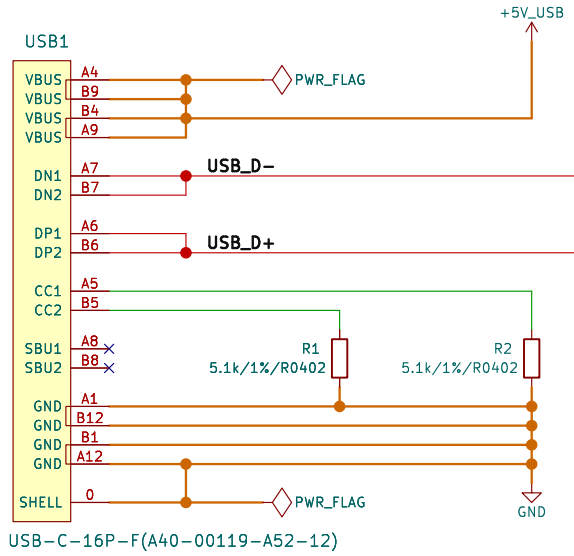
+5V_USB

USB1

VBUS A4
VBUS B9
VBUS B4
VBUS A9

PWR_FLAG

DN1 A7
DN2 B7

USB_D−

DP1 A6
DP2 B6

USB_D+

CC1 A5
CC2 B5

SBU1 A8
SBU2 B8

R1
5.1k/1%/R0402

R2
5.1k/1%/R0402

GND A1
GND B12
GND B1
GND A12

SHELL 0

PWR_FLAG

GND

USB-C-16P-F(A40-00119-A52-12)